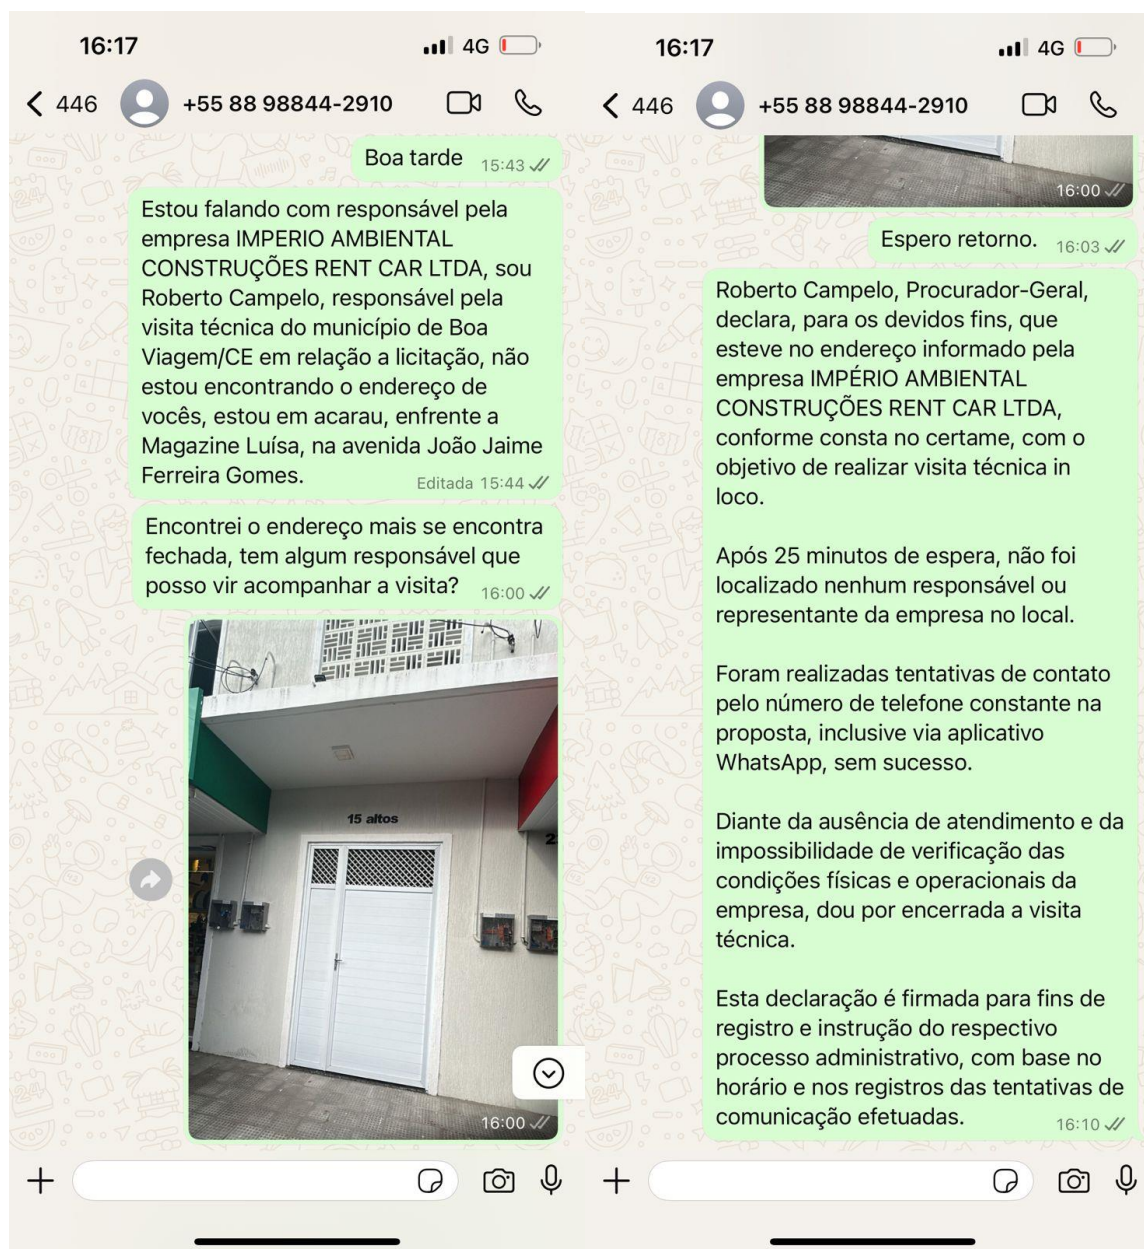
16:17 4G

< 446 +55 88 98844-2910

Boa tarde 15:43

Estou falando com responsável pela empresa IMPERIO AMBIENTAL CONSTRUÇÕES RENT CAR LTDA, sou Roberto Campelo, responsável pela visita técnica do município de Boa Viagem/CE em relação a licitação, não estou encontrando o endereço de vocês, estou em acarau, enfrente a Magazine Luísa, na avenida João Jaime Ferreira Gomes. Editada 15:44

Encontrei o endereço mais se encontra fechada, tem algum responsável que posso vir acompanhar a visita? 16:00

15 altos

16:00

16:17 4G

< 446 +55 88 98844-2910

16:00

Espero retorno. 16:03

Roberto Campelo, Procurador-Geral, declara, para os devidos fins, que esteve no endereço informado pela empresa IMPÉRIO AMBIENTAL CONSTRUÇÕES RENT CAR LTDA, conforme consta no certame, com o objetivo de realizar visita técnica in loco.

Após 25 minutos de espera, não foi localizado nenhum responsável ou representante da empresa no local.

Foram realizadas tentativas de contato pelo número de telefone constante na proposta, inclusive via aplicativo WhatsApp, sem sucesso.

Diante da ausência de atendimento e da impossibilidade de verificação das condições físicas e operacionais da empresa, dou por encerrada a visita técnica.

Esta declaração é firmada para fins de registro e instrução do respectivo processo administrativo, com base no horário e nos registros das tentativas de comunicação efetuadas. 16:10

+